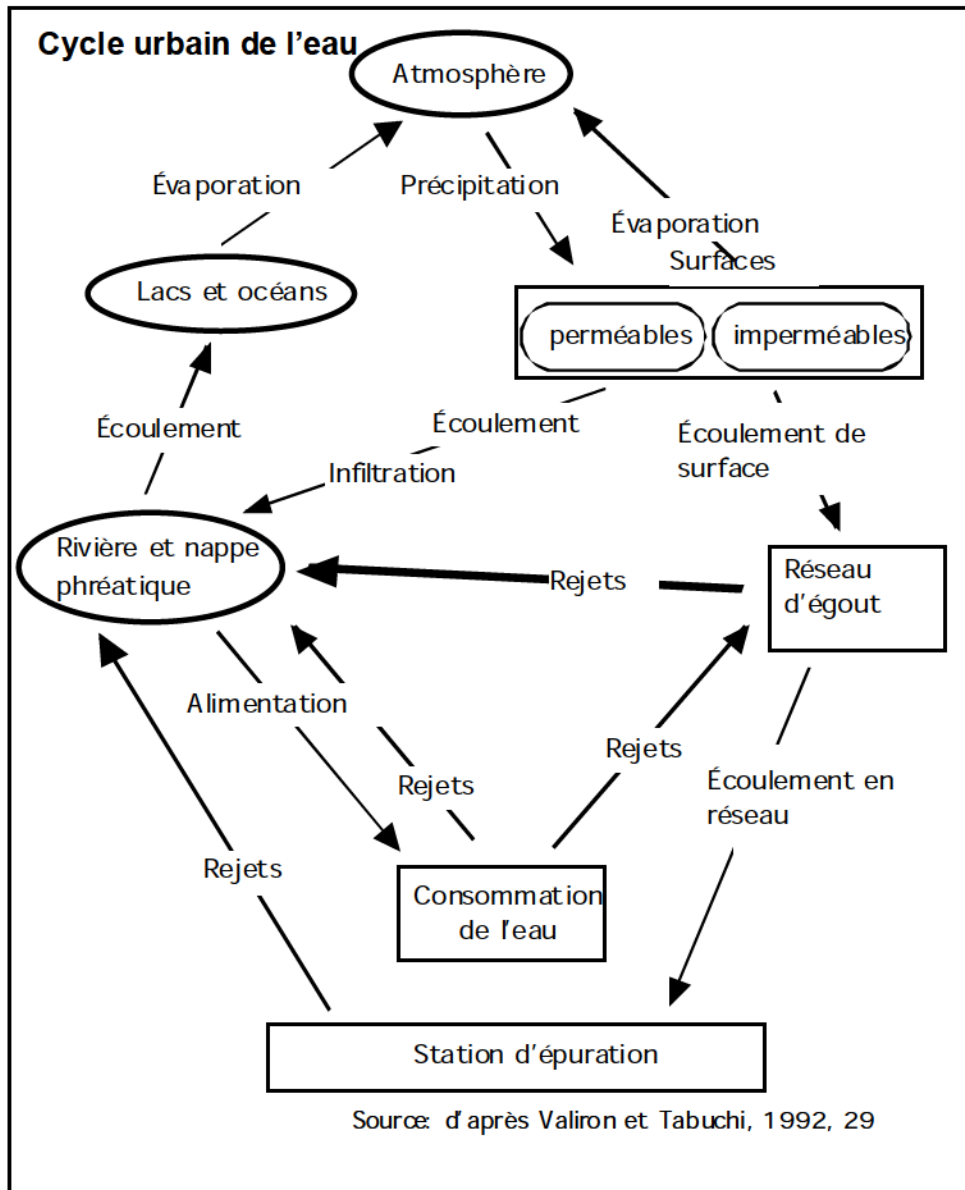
Cycle urbain de l'eau

Atmosphère

Évaporation

Précipitation

Évaporation

Surfaces

Lacs et océans

perméables

imperméables

Écoulement

Écoulement

Écoulement de surface

Infiltration

Rivière et nappe phréatique

Rejets

Réseau d'égout

Alimentation

Rejets

Rejets

Écoulement en réseau

Rejets

Consommation de l'eau

Station d'épuration

Source: d'après Valiron et Tabuchi, 1992, 29